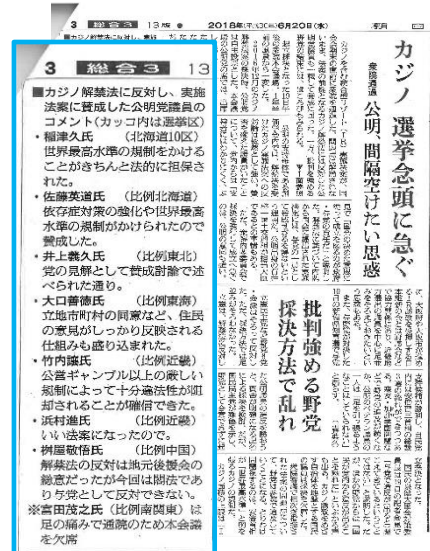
3 総合3 13

■カジノ解禁法に反対し、実施法案に賛成した公明党議員のコメント(カッコ内は選挙区)
・稲津久氏 (北海道10区)
世界最高水準の規制をかけることがきちんと法的に担保された。
・佐藤英道氏 (比例北海道)
依存症対策の強化や世界最高水準の規制がかけられたので賛成した。
・井上義久氏 (比例東北)
党の見解として賛成討論で述べられた通り。
・大口善徳氏 (比例東海)
立地市町村の同意など、住民の意見がしっかり反映される仕組みも盛り込まれた。
・竹内譲氏 (比例近畿)
公営ギャンブル以上の厳しい規制によって十分適法性が担保されることが確信できた。
・浜村進氏 (比例近畿)
いい法案になったので。
・桝屋敬悟氏 (比例中国)
解禁法の反対は地元後援会の総意だったが今回は関係でありう党として反対できない。
※富田茂之氏(比例南関東)は足の痛みで通院のため本会議を欠席

カジノ 選挙念頭に急ぐ
発議協議
公明、間隔空けたい思惑

批判強める野党
採決方法で乱れ

3 総合3 13版 2018年(平成30年)6月20日(水) 朝日新聞
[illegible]